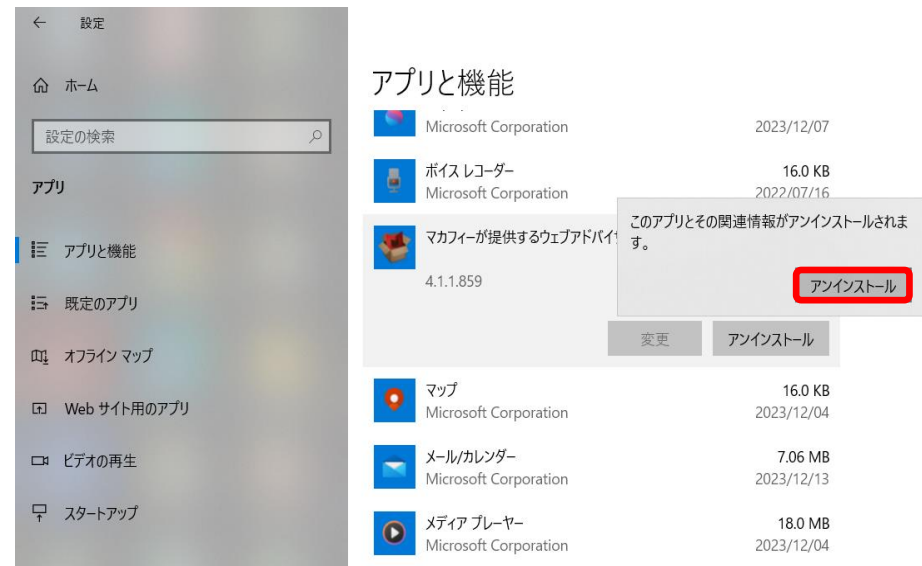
← 設定

ホーム

設定の検索

アプリ

アプリと機能

既定のアプリ

オフライン マップ

Web サイト用のアプリ

ビデオの再生

スタートアップ

アプリと機能

Microsoft Corporation 2023/12/07

ボイス レコーダー 16.0 KB
Microsoft Corporation 2022/07/16

マカフィーが提供するウェブアドバイ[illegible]
4.1.1.859

このアプリとその関連情報がアンインストールされます。

アンインストール

変更 アンインストール

マップ 16.0 KB
Microsoft Corporation 2023/12/04

メール/カレンダー 7.06 MB
Microsoft Corporation 2023/12/13

メディア プレーヤー 18.0 MB
Microsoft Corporation 2023/12/04